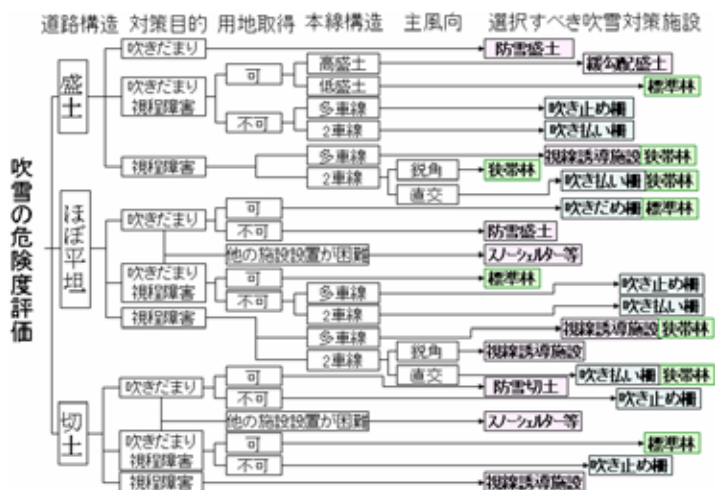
道路構造 対策目的 用地取得 本線構造 主風向 選択すべき吹雪対策施設

吹雪の危険度評価

盛土
吹きだまり
防雪盛土
吹きだまり 視程障害
可
高盛土
緩勾配盛土
低盛土
標準林
不可
多車線
吹き止め柵
2車線
吹き払い柵
視程障害
多車線
視線誘導施設
狭帯林
2車線
鋭角
狭帯林
直交
吹き払い柵
狭帯林

ほぼ平坦
吹きだまり
可
吹きだめ柵
標準林
不可
防雪盛土
他の施設設置が困難
スノーシェルター等
吹きだまり 視程障害
可
標準林
不可
多車線
吹き止め柵
2車線
吹き払い柵
視程障害
多車線
視線誘導施設
狭帯林
2車線
鋭角
視線誘導施設
直交
防雪切土
吹き払い柵
狭帯林

切土
吹きだまり
可
不可
吹き止め柵
他の施設設置が困難
スノーシェルター等
吹きだまり 視程障害
可
標準林
不可
吹き止め柵
視程障害
視線誘導施設